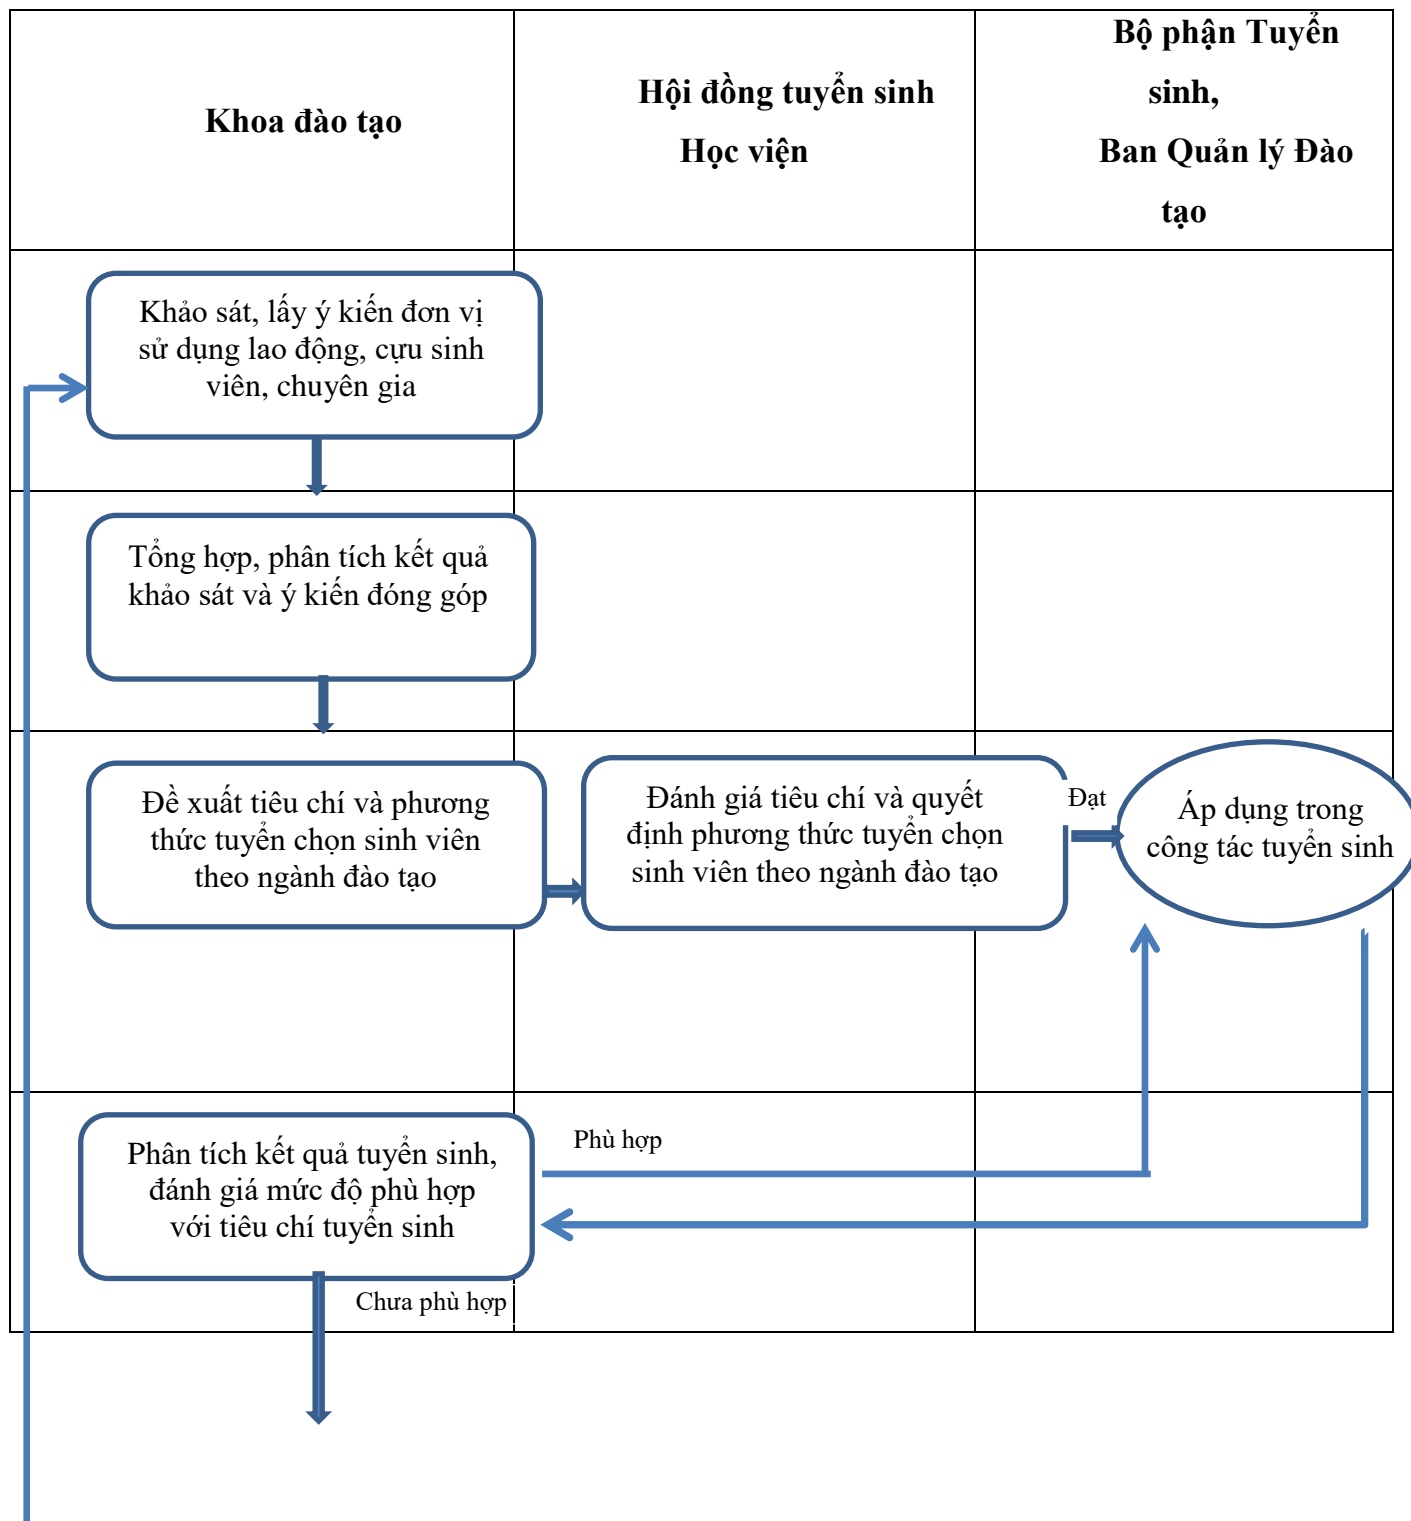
| Khoa đào tạo | Hội đồng tuyển sinh Học viện | Bộ phận Tuyển sinh, Ban Quản lý Đào tạo |
|---|---|---|

Khảo sát, lấy ý kiến đơn vị sử dụng lao động, cựu sinh viên, chuyên gia

Tổng hợp, phân tích kết quả khảo sát và ý kiến đóng góp

Đề xuất tiêu chí và phương thức tuyển chọn sinh viên theo ngành đào tạo

Đánh giá tiêu chí và quyết định phương thức tuyển chọn sinh viên theo ngành đào tạo

Đạt

Áp dụng trong công tác tuyển sinh

Phù hợp

Phân tích kết quả tuyển sinh, đánh giá mức độ phù hợp với tiêu chí tuyển sinh

Chưa phù hợp